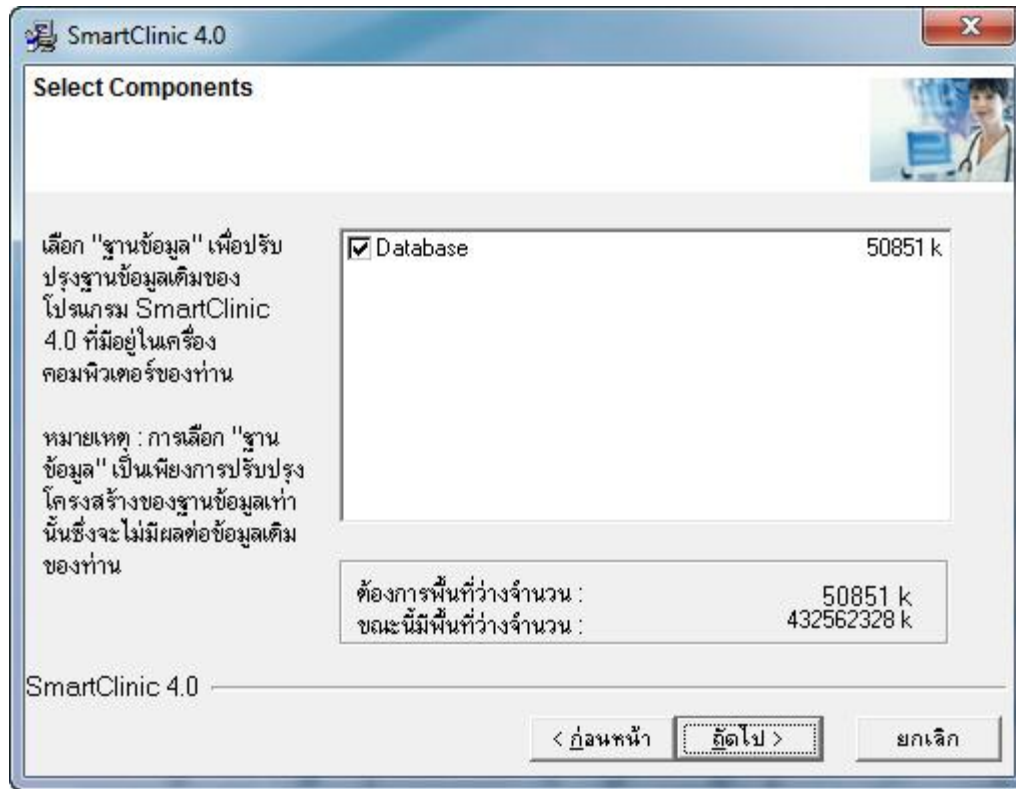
SmartClinic 4.0

Select Components

เลือก "ฐานข้อมูล" เพื่อปรับปรุงฐานข้อมูลเดิมของโปรแกรม SmartClinic 4.0 ที่มีอยู่ในเครื่องคอมพิวเตอร์ของท่าน

หมายเหตุ : การเลือก "ฐานข้อมูล" เป็นเพียงการปรับปรุงโครงสร้างของฐานข้อมูลเท่านั้นซึ่งจะไม่มีผลต่อข้อมูลเดิมของท่าน

Database 50851 k

ต้องการพื้นที่ว่างจำนวน : 50851 k
ขณะนี้มีพื้นที่ว่างจำนวน : 432562328 k

SmartClinic 4.0

< ก่อนหน้า ถัดไป > ยกเลิก